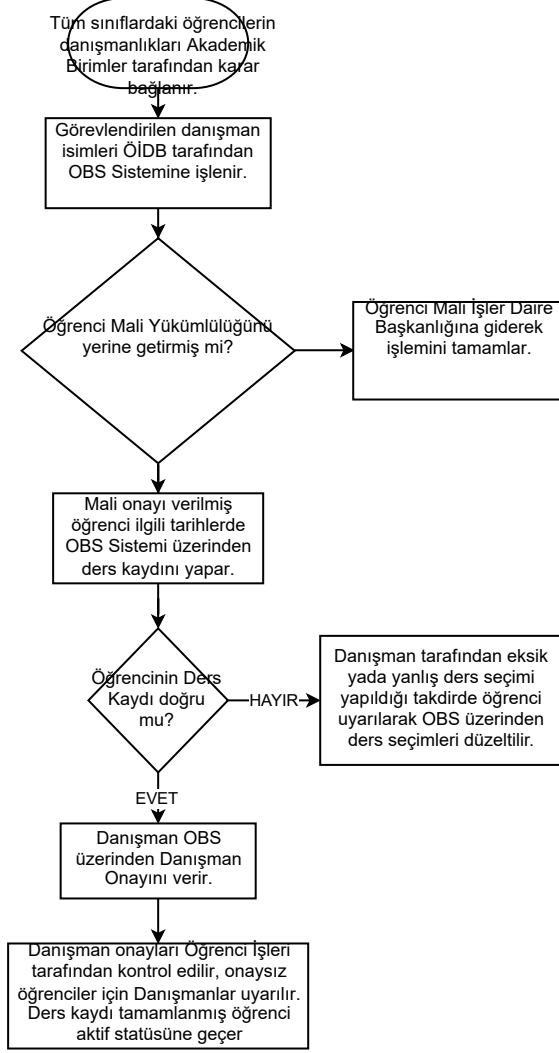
Tüm sınıflardaki öğrencilerin danışmanlıkları Akademik Birimler tarafından karar bağlanır.

Görevlendirilen danışman isimleri ÖİDB tarafından OBS Sistemine işlenir.

Öğrenci Mali Yükümlülüğünü yerine getirmiş mi?

Öğrenci Mali İşler Daire Başkanlığına giderek işlemini tamamlar.

Mali onayı verilmiş öğrenci ilgili tarihlerde OBS Sistemi üzerinden ders kaydını yapar.

Öğrencinin Ders Kaydı doğru mu?

HAYIR

Danışman tarafından eksik yada yanlış ders seçimi yapıldığı takdirde öğrenci uyarılarak OBS üzerinden ders seçimleri düzeltilir.

EVET

Danışman OBS üzerinden Danışman Onayını verir.

Danışman onayları Öğrenci İşleri tarafından kontrol edilir, onaysız öğrenciler için Danışmanlar uyarılır. Ders kaydı tamamlanmış öğrenci aktif statüsüne geçer